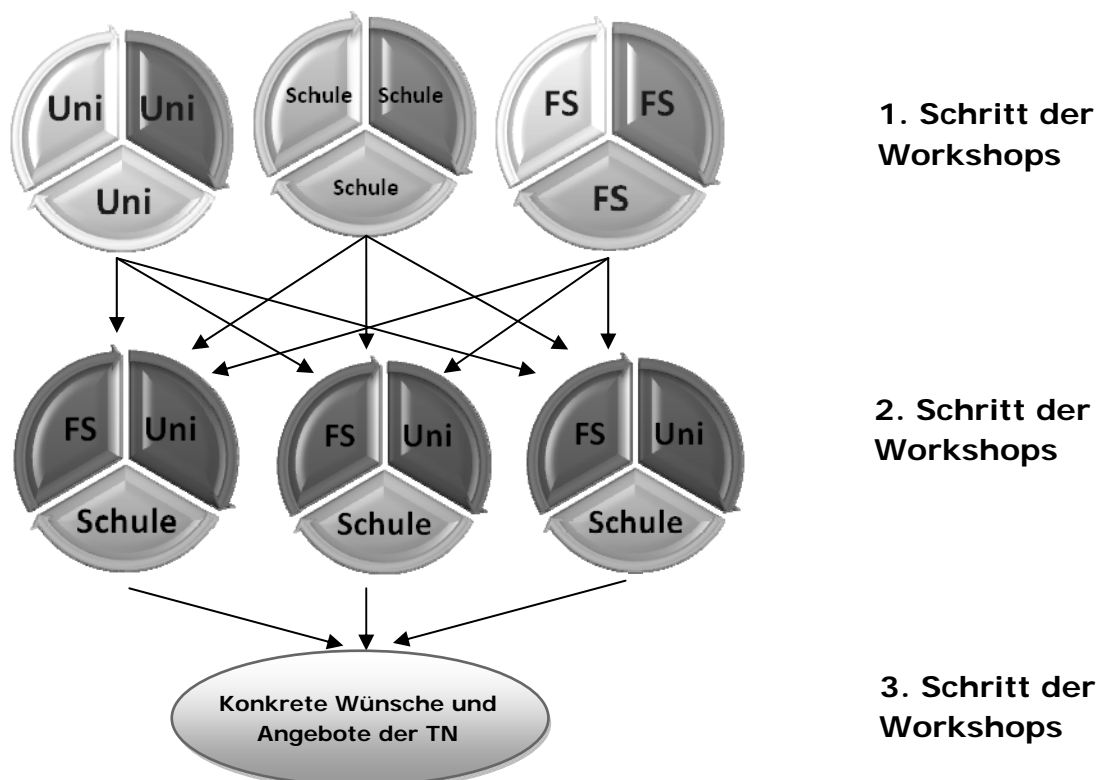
Uni Uni
Uni

Schule Schule
Schule

FS FS
FS

1. Schritt der Workshops

FS Uni
Schule

FS Uni
Schule

FS Uni
Schule

2. Schritt der Workshops

Konkrete Wünsche und Angebote der TN

3. Schritt der Workshops